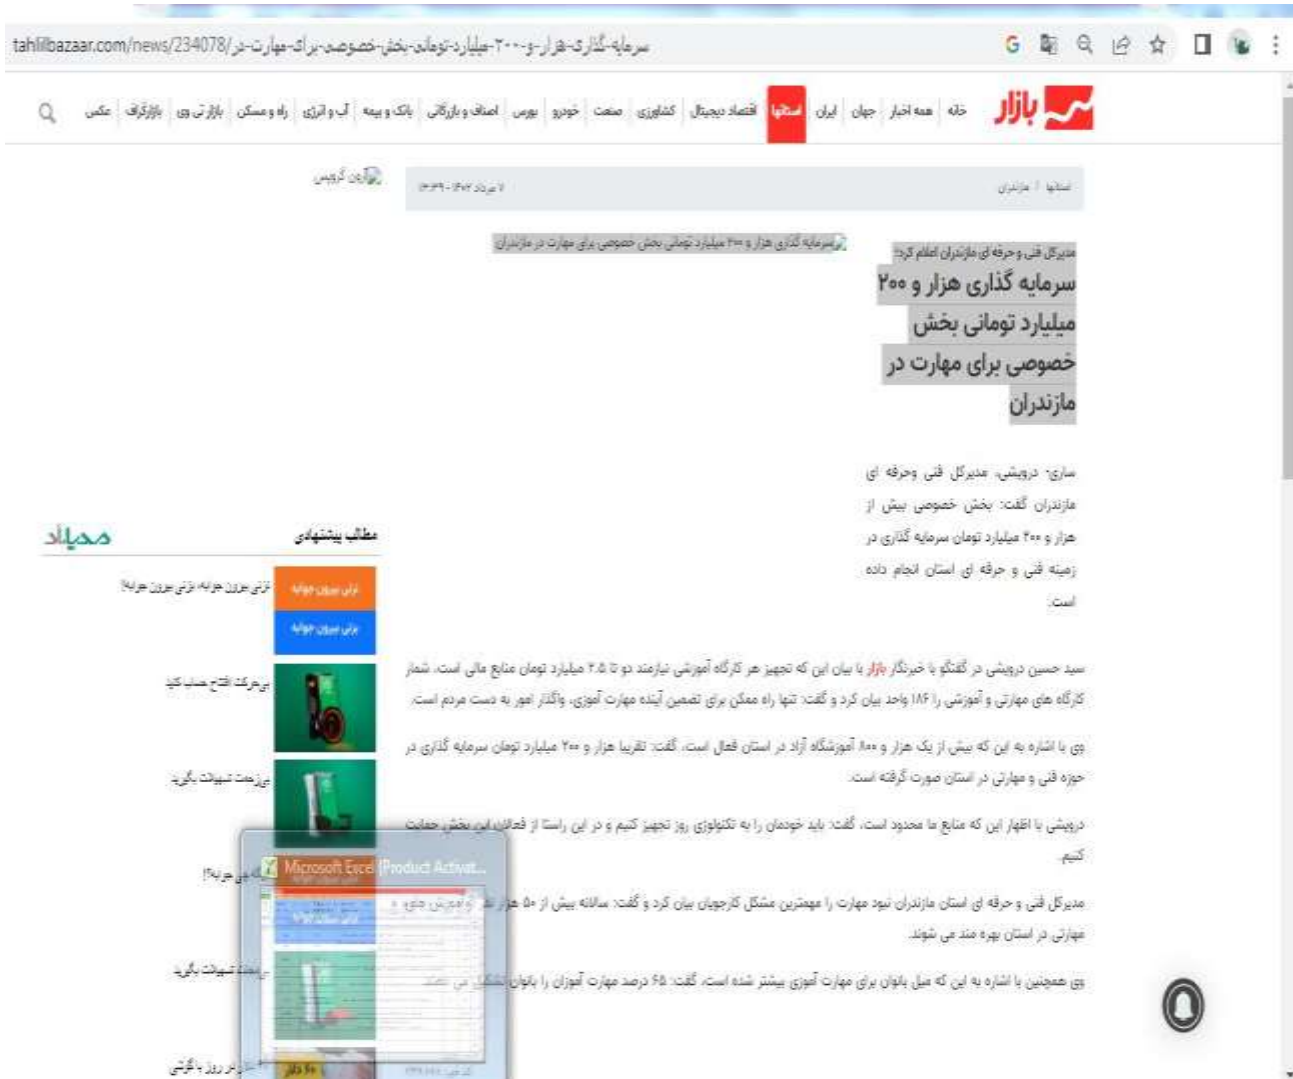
tahlilbazaar.com/news/234078/سرمایه-گذاری-هزار-و-۲۰۰-میلیارد-تومانی-بخش-خصوصی-برای-مهارت-در

بازار

خانه | همه اخبار | جهان | ایران | استانها | اقتصاد دیجیتال | کشاورزی | صنعت | خودرو | بورس | اصناف و بازرگانی | بانک و بیمه | آب و انرژی | راه و مسکن | بازار تی وی | بازارگراف | عکس

استانها / مازندران

۷ تیر ۱۴۰۲ - ۱۴:۳۹

آرون گروپ

مدیرکل فنی و حرفه ای مازندران اعلام کرد:

سرمایه گذاری هزار و ۲۰۰ میلیارد تومانی بخش خصوصی برای مهارت در مازندران

سرمایه گذاری هزار و ۲۰۰ میلیارد تومانی بخش خصوصی برای مهارت در مازندران

ساری- درویشی، مدیرکل فنی وحرفه ای مازندران گفت: بخش خصوصی بیش از هزار و ۲۰۰ میلیارد تومان سرمایه گذاری در زمینه فنی و حرفه ای استان انجام داده است.

سید حسن درویشی در گفتگو با خبرنگار بازار با بیان این که تجهیز هر کارگاه آموزشی نیازمند دو تا ۲.۵ میلیارد تومان منابع مالی است، شمار کارگاه های مهارتی و آموزشی را ۱۸۶ واحد بیان کرد و گفت: تنها راه ممکن برای تضمین آینده مهارت آموزی، واگذار امور به دست مردم است.

وی با اشاره به این که بیش از یک هزار و ۸۰۰ آموزشگاه آزاد در استان فعال است، گفت: تقریبا هزار و ۲۰۰ میلیارد تومان سرمایه گذاری در حوزه فنی و مهارتی در استان صورت گرفته است.

درویشی با اظهار این که منابع ما محدود است، گفت: باید خودمان را به تکنولوژی روز تجهیز کنیم و در این راستا از فعالان این بخش حمایت کنیم.

مدیرکل فنی و حرفه ای استان مازندران نبود مهارت را مهمترین مشکل کارجویان بیان کرد و گفت: سالانه بیش از ۵۰ هزار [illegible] مهارتی در استان بهره مند می شوند.

وی همچنین با اشاره به این که میل بانوان برای مهارت آموزی بیشتر شده است، گفت: ۶۵ درصد مهارت آموزان را بانوان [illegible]

مطالب پیشنهادی

مدیاد

ترلی بیرون جوانه ترلی بیرون جوانه!

ترلی بیرون جوانه

ترلی بیرون جوانه

بی‌حرکت افتتاح حساب کنید

بی‌زحمت تسهیلات بگیرید

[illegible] جوایز؟!

Microsoft Excel (Product Activat...

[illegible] تسهیلات بگیرید

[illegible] روز با گرانی